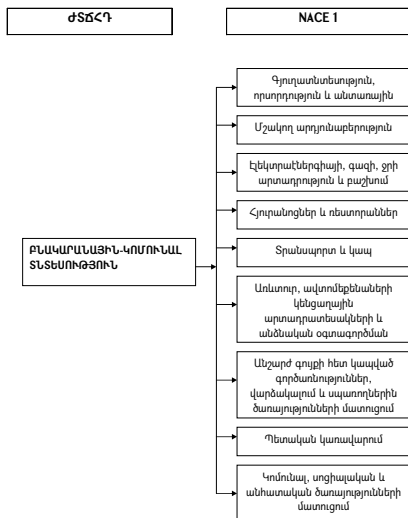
ԺՏՃՀԴ

NACE 1

ԲՆԱԿԱՐԱՆԱՅԻՆ-ԿՈՄՈՒՆԱԼ ՏՆՏԵՍՈՒԹՅՈՒՆ

Գյուղատնտեսություն, որսորդություն և անտառային

Մշակող արդյունաբերություն

Էլեկտրաէներգիայի, գազի, ջրի արտադրություն և բաշխում

Հյուրանոցներ և ռեստորաններ

Տրանսպորտ և կապ

Առևտուր, ավտոմեքենաների կենցաղային արտադրատեսակների և անձնական օգտագործման

Անշարժ գույքի հետ կապված գործառնություններ, վարձակալում և սպառողներին ծառայությունների մատուցում

Պետական կառավարում

Կոմունալ, սոցիալական և անհատական ծառայությունների մատուցում